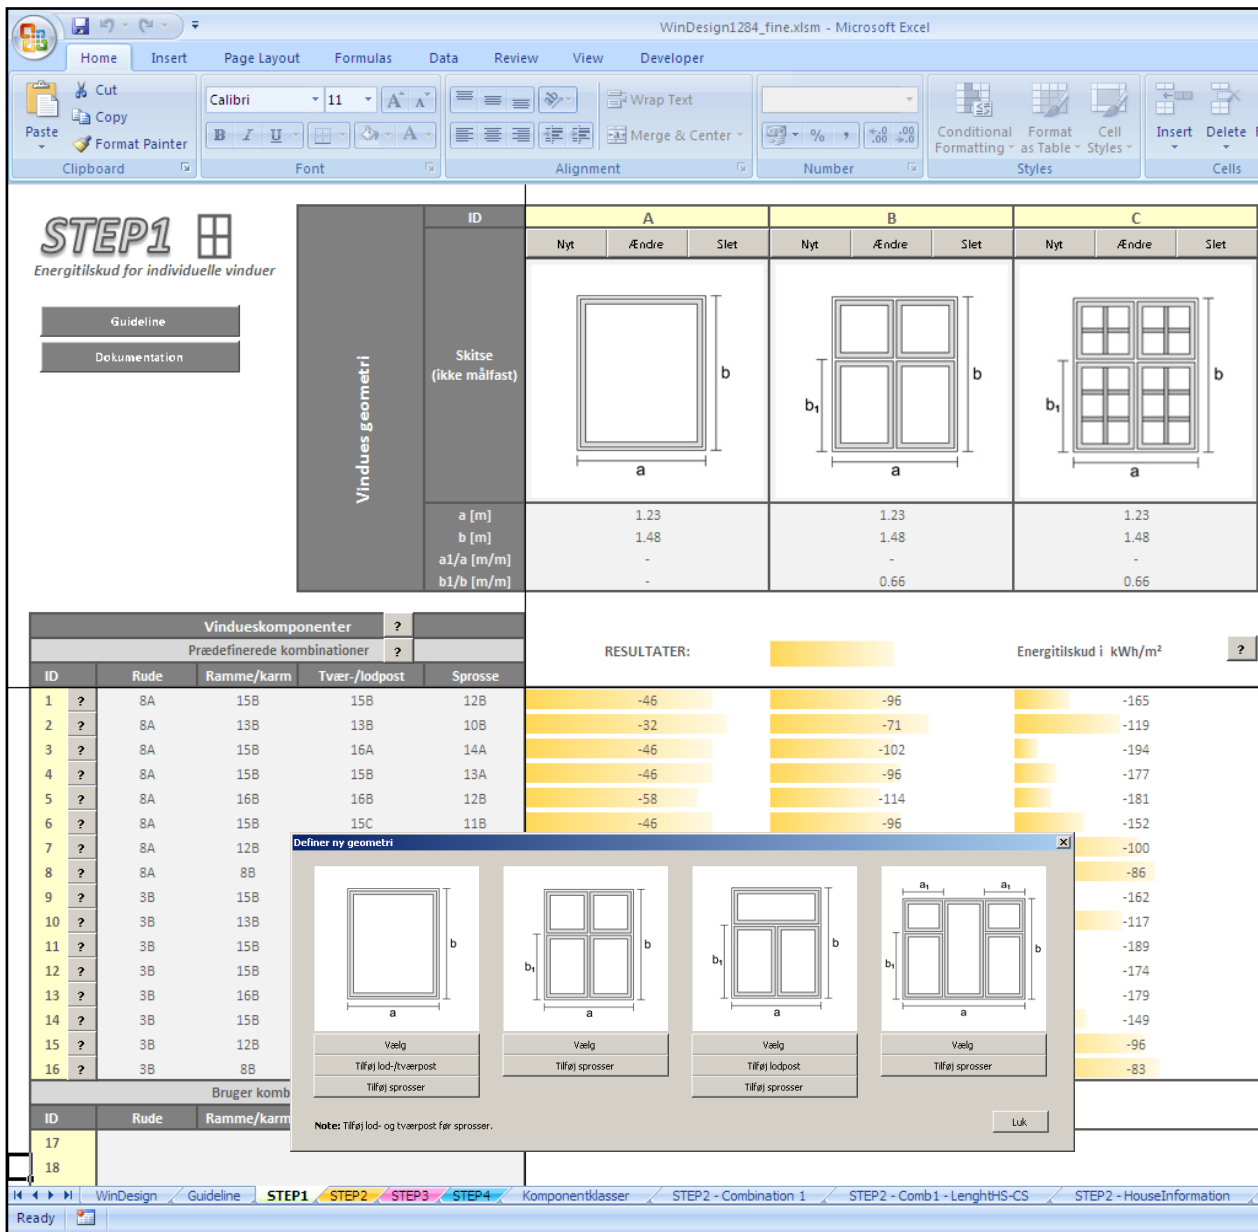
WinDesign1284_fine.xlsm - Microsoft Excel

Home Insert Page Layout Formulas Data Review View Developer

Cut
Copy
Paste
Format Painter
Clipboard
Calibri 11
Font
Wrap Text
Merge & Center
Alignment
%
Number
Conditional Formatting
Format as Table
Cell Styles
Styles
Insert
Delete
Cells

STEP1
Energitilskud for individuelle vinduer

Guideline

Dokumentation

Vindues geometri

ID
Skitse (ikke målfast)

| A | | | B | | | C | | |
|---|---|---|---|---|---|---|---|---|
| Nyt | Ændre | Slet | Nyt | Ændre | Slet | Nyt | Ændre | Slet |

b
a
b
$b_1$
a
b
$b_1$
a

| | A | B | C |
|---|---|---|---|
| a [m] | 1.23 | 1.23 | 1.23 |
| b [m] | 1.48 | 1.48 | 1.48 |
| a1/a [m/m] | - | - | - |
| b1/b [m/m] | - | 0.66 | 0.66 |

Vindueskomponenter ?
Prædefinerede kombinationer ?

RESULTATER:
Energitilskud i kWh/m² ?

| ID | | Rude | Ramme/karm | Tvær-/lodpost | Sprosse | A | B | C |
|---|---|---|---|---|---|---|---|---|
| 1 | ? | 8A | 15B | 15B | 12B | -46 | -96 | -165 |
| 2 | ? | 8A | 13B | 13B | 10B | -32 | -71 | -119 |
| 3 | ? | 8A | 15B | 16A | 14A | -46 | -102 | -194 |
| 4 | ? | 8A | 15B | 15B | 13A | -46 | -96 | -177 |
| 5 | ? | 8A | 16B | 16B | 12B | -58 | -114 | -181 |
| 6 | ? | 8A | 15B | 15C | 11B | -46 | -96 | -152 |
| 7 | ? | 8A | 12B | | | | | -100 |
| 8 | ? | 8A | 8B | | | | | -86 |
| 9 | ? | 3B | 15B | | | | | -162 |
| 10 | ? | 3B | 13B | | | | | -117 |
| 11 | ? | 3B | 15B | | | | | -189 |
| 12 | ? | 3B | 15B | | | | | -174 |
| 13 | ? | 3B | 16B | | | | | -179 |
| 14 | ? | 3B | 15B | | | | | -149 |
| 15 | ? | 3B | 12B | | | | | -96 |
| 16 | ? | 3B | 8B | | | | | -83 |

Bruger komb

| ID | Rude | Ramme/karm |
|---|---|---|
| 17 | | |
| 18 | | |

Definer ny geometri

b
a
Vælg
Tilføj lod-/tværpost
Tilføj sprosser

b
$b_1$
a
Vælg
Tilføj sprosser

b
$b_1$
a
Vælg
Tilføj lodpost
Tilføj sprosser

$a_1$ $a_1$
b
$b_1$
a
Vælg
Tilføj sprosser

Note: Tilføj lod- og tværpost før sprosser.
Luk

WinDesign Guideline STEP1 STEP2 STEP3 STEP4 Komponentklasser STEP2 - Combination 1 STEP2 - Comb1 - LenghtHS-CS STEP2 - HouseInformation
Ready